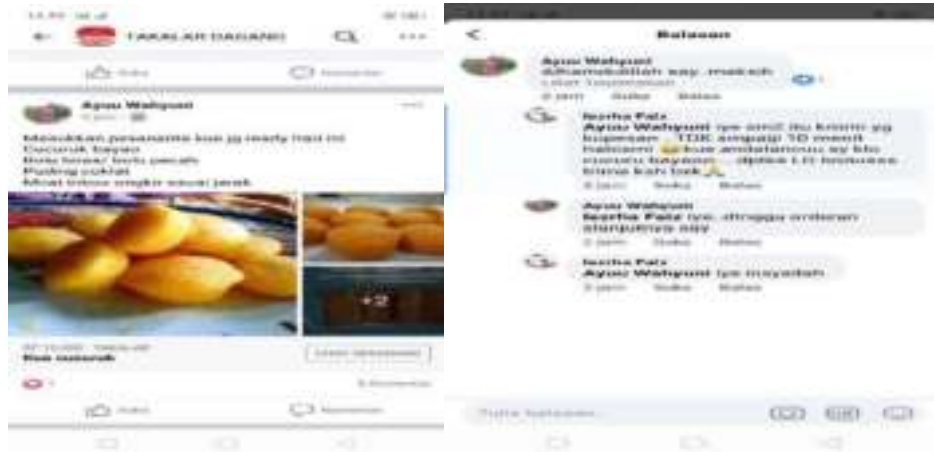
TAKALAR DAGANG

Suka Komentar

Ayuu Wahyuni

Masukkan pesanannya kue yg ready hari ini
Cucuruk bayao
Bolu kecil bolu pecah
Puding coklat
Moat bisa singkir sesuai jarak

+2

Rp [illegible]
Kue cucuruk

Suka Komentar

Balasan

Ayuu Wahyuni
Alhamdulillah say..makasih

Nurha Faiz
Ayuu Wahyuni iya sinii ilu kirim yg kupesan... TDK sampai 10 menit habismi kue andalanmu sy blo mamamu bayao... dpake LD kesukaan trima kasih

Ayuu Wahyuni
Nurha Faiz iye.. ditunggu orderan selanjutnya say

Nurha Faiz
Ayuu Wahyuni iya insyallah

Tulis balasan...